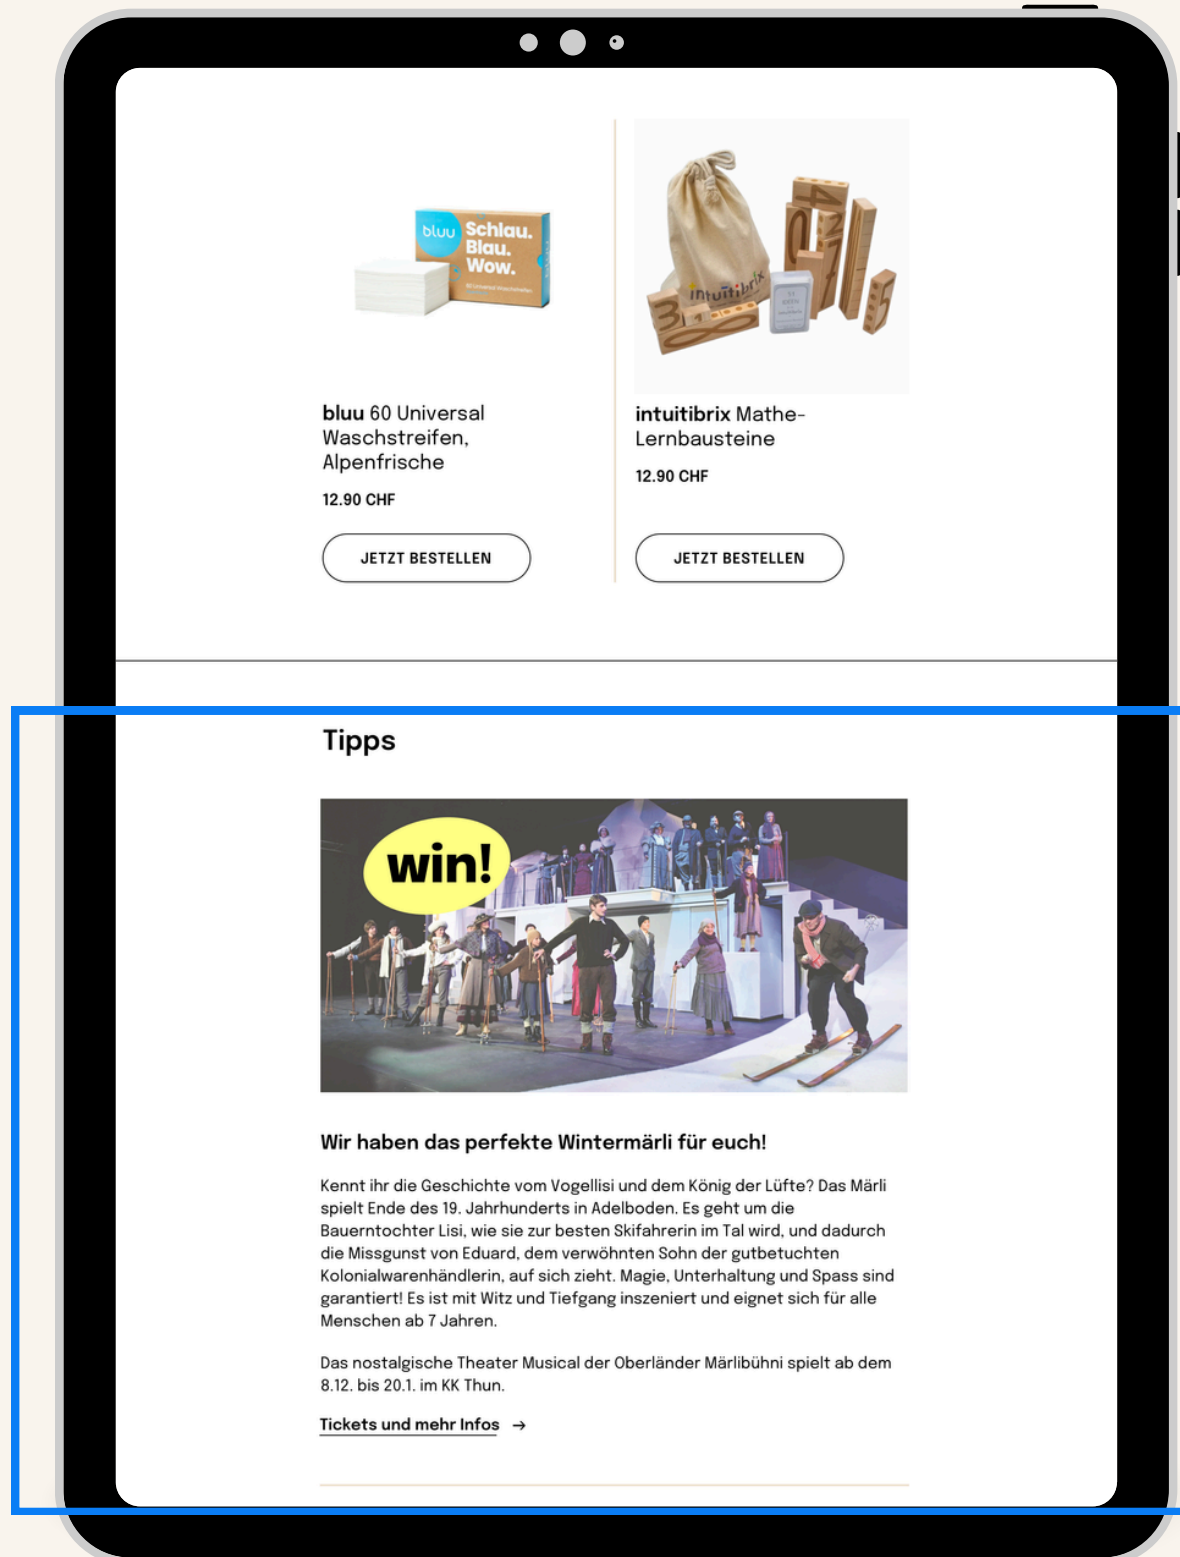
bluu Schlau. Blau. Wow.

bluu 60 Universal Waschstreifen, Alpenfrische

12.90 CHF

JETZT BESTELLEN

intuitibrix

intuitibrix Mathe-Lernbausteine

12.90 CHF

JETZT BESTELLEN

Tipps

win!

Wir haben das perfekte Wintermärli für euch!

Kennt ihr die Geschichte vom Vogellisi und dem König der Lüfte? Das Märli spielt Ende des 19. Jahrhunderts in Adelboden. Es geht um die Bauerntochter Lisi, wie sie zur besten Skifahrerin im Tal wird, und dadurch die Missgunst von Eduard, dem verwöhnten Sohn der gutbetuchten Kolonialwarenhändlerin, auf sich zieht. Magie, Unterhaltung und Spass sind garantiert! Es ist mit Witz und Tiefgang inszeniert und eignet sich für alle Menschen ab 7 Jahren.

Das nostalgische Theater Musical der Oberländer Märlibühni spielt ab dem 8.12. bis 20.1. im KK Thun.

Tickets und mehr Infos →